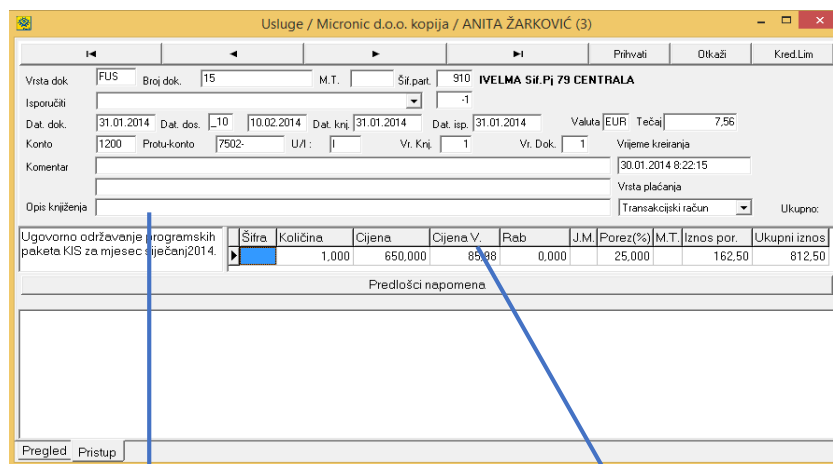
Usluge / Micronic d.o.o. kopija / ANITA ŽARKOVIĆ (3)

Prihvati | Otkaži | Kred.Lim

Vrsta dok FUS Broj dok. 15 M.T. Šif.part. 910 IVELMA Sif.Pj 79 CENTRALA

Isporučiti -1

Dat. dok. 31.01.2014 Dat. dos. _10 10.02.2014 Dat. knj. 31.01.2014 Dat. isp. 31.01.2014 Valuta EUR Tečaj 7,56

Konto 1200 Protu-konto 7502- U/I : I Vr. Knj. 1 Vr. Dok. 1 Vrijeme kreiranja

Komentar 30.01.2014 8:22:15

Vrsta plaćanja

Opis knjiženja Transakcijski račun Ukupno:

Ugovorno održavanje programskih paketa KIS za mjesec siječanj2014.

| Šifra | Količina | Cijena | Cijena V. | Rab | J.M. | Porez(%) | M.T. | Iznos por. | Ukupni iznos |
|---|---|---|---|---|---|---|---|---|---|
| | 1,000 | 650,000 | 85,98 | 0,000 | | 25,000 | | 162,50 | 812,50 |

Predlošci napomena

Pregled Pristup